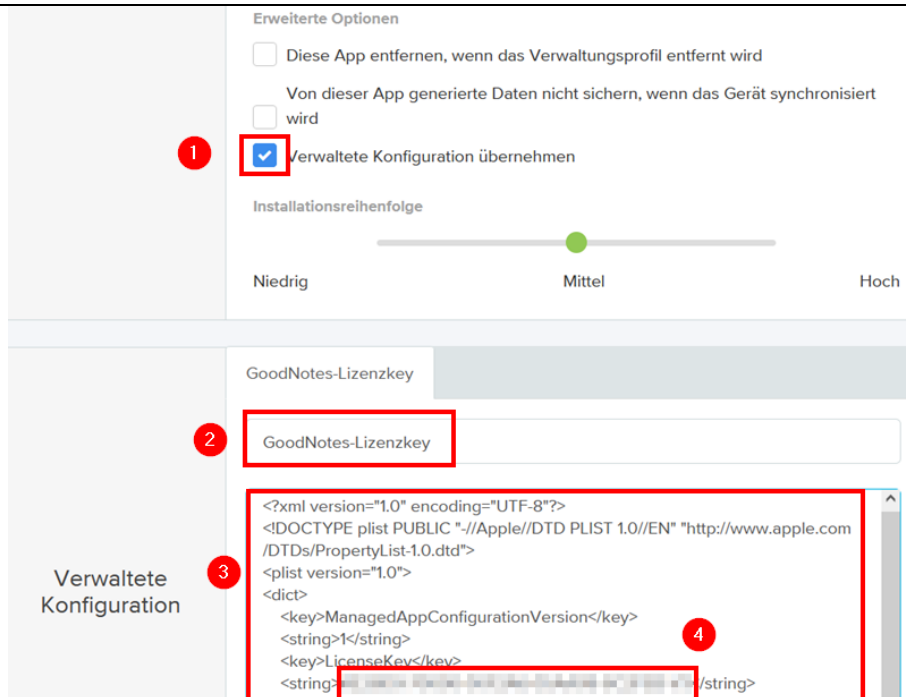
Erweiterte Optionen

Diese App entfernen, wenn das Verwaltungsprofil entfernt wird

Von dieser App generierte Daten nicht sichern, wenn das Gerät synchronisiert wird

1

Verwaltete Konfiguration übernehmen

Installationsreihenfolge

Niedrig

Mittel

Hoch

GoodNotes-Lizenzkey

2

GoodNotes-Lizenzkey

Verwaltete Konfiguration

3

<?xml version="1.0" encoding="UTF-8"?>
<!DOCTYPE plist PUBLIC "-//Apple//DTD PLIST 1.0//EN" "http://www.apple.com/DTDs/PropertyList-1.0.dtd">
<plist version="1.0">
<dict>
<key>ManagedAppConfigurationVersion</key>
<string>1</string>
<key>LicenseKey</key>
<string>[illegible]</string>

4